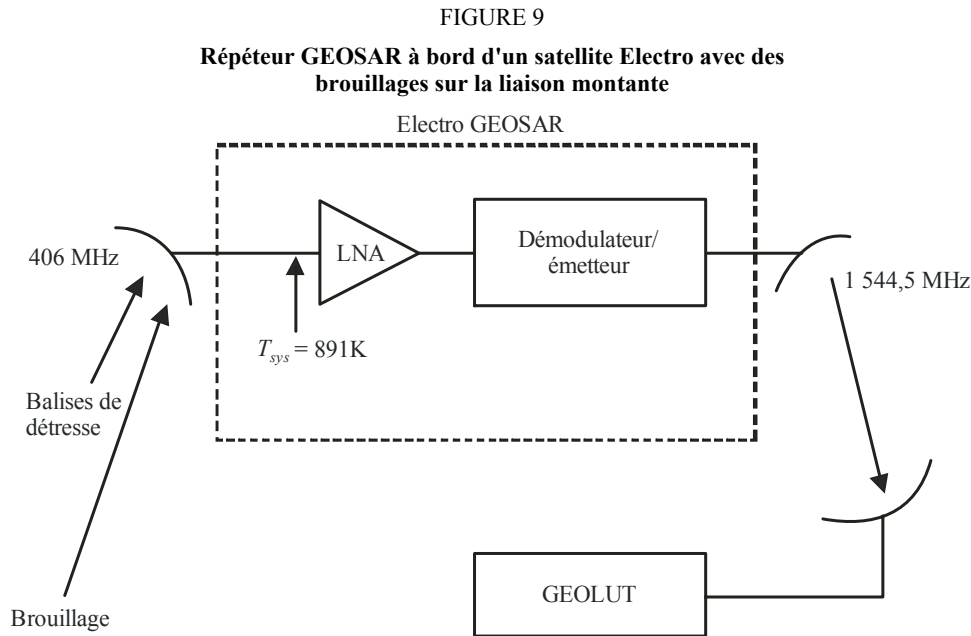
FIGURE 9

**Répéteur GEOSAR à bord d'un satellite Electro avec des brouillages sur la liaison montante**

Electro GEOSAR

406 MHz

LNA

Démodulateur/ émetteur

1 544,5 MHz

$T_{sys}$ = 891K

Balises de détresse

Brouillage

GEOLUT